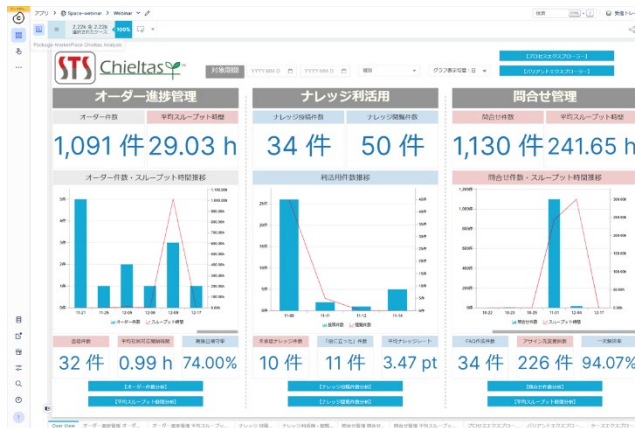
アプリ > Space-webinar > Webinar

2.22k を 2.22k 選択されたケース 100%

Package MarketPlace Chieltas Analysis

【プロセスマイニングエクスプローラー】
【バリアントエクスプローラー】

STS Chieltas

対象期間 YYYY年MM日 ~ YYYY年MM日 種類 グラフ表示切替：日

オーダー進捗管理
オーダー件数 | 平均スループット時間
1,091 件 29.03 h
オーダー件数・スループット時間推移
オーダー件数 スループット時間
遅延件数 | 平均在庫時間 | 稼働率
32 件 0.99 h 74.00%
【オーダー件数分析】
【平均スループット時間分析】

ナレッジ利活用
ナレッジ投稿件数 | ナレッジ閲覧件数
34 件 50 件
利活用件数推移
投稿件数 閲覧件数
未承認ナレッジ件数 | 「役に立った」件数 | 平均ナレッジシート
10 件 11 件 3.47 pt
【ナレッジ投稿件数分析】
【ナレッジ閲覧件数分析】

問合せ管理
問合せ件数 | 平均スループット時間
1,130 件 241.65 h
問合せ件数・スループット時間推移
問合せ件数 スループット時間
FAQ作成件数 | エスカレーション件数 | 一次解決率
34 件 226 件 94.07%
【問合せ件数分析】
【平均スループット時間分析】

Overview